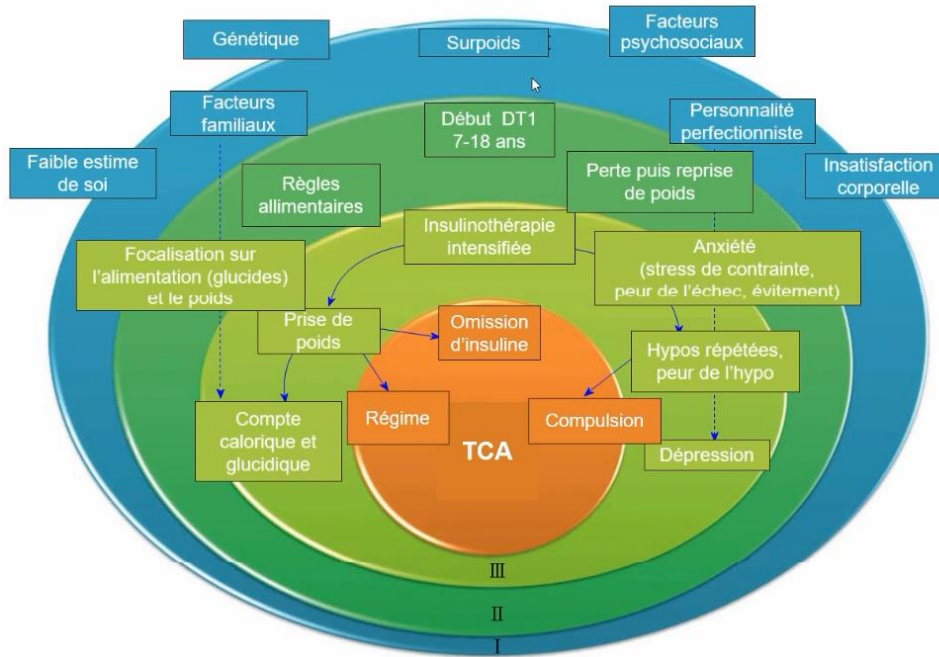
Génétique

Surpoids

Facteurs psychosociaux

Facteurs familiaux

Début DT1 7-18 ans

Personnalité perfectionniste

Faible estime de soi

Insatisfaction corporelle

Règles alimentaires

Perte puis reprise de poids

Insulinothérapie intensifiée

Focalisation sur l'alimentation (glucides) et le poids

Anxiété (stress de contrainte, peur de l'échec, évitement)

Prise de poids

Omission d'insuline

Hypos répétées, peur de l'hypo

Compte calorique et glucidique

Régime

Compulsion

TCA

Dépression

III

II

I